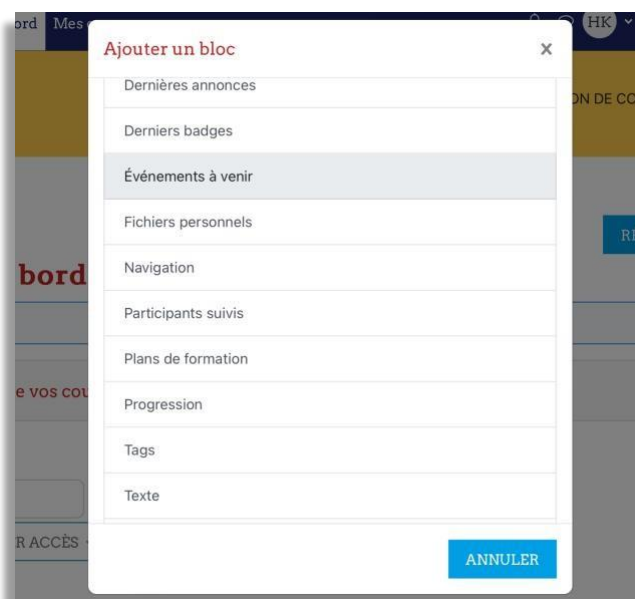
ord Mes

HK

ON DE CO

RI

bord

e vos cou

R ACCÈS

Ajouter un bloc

×

Dernières annonces

Derniers badges

Événements à venir

Fichiers personnels

Navigation

Participants suivis

Plans de formation

Progression

Tags

Texte

ANNULER